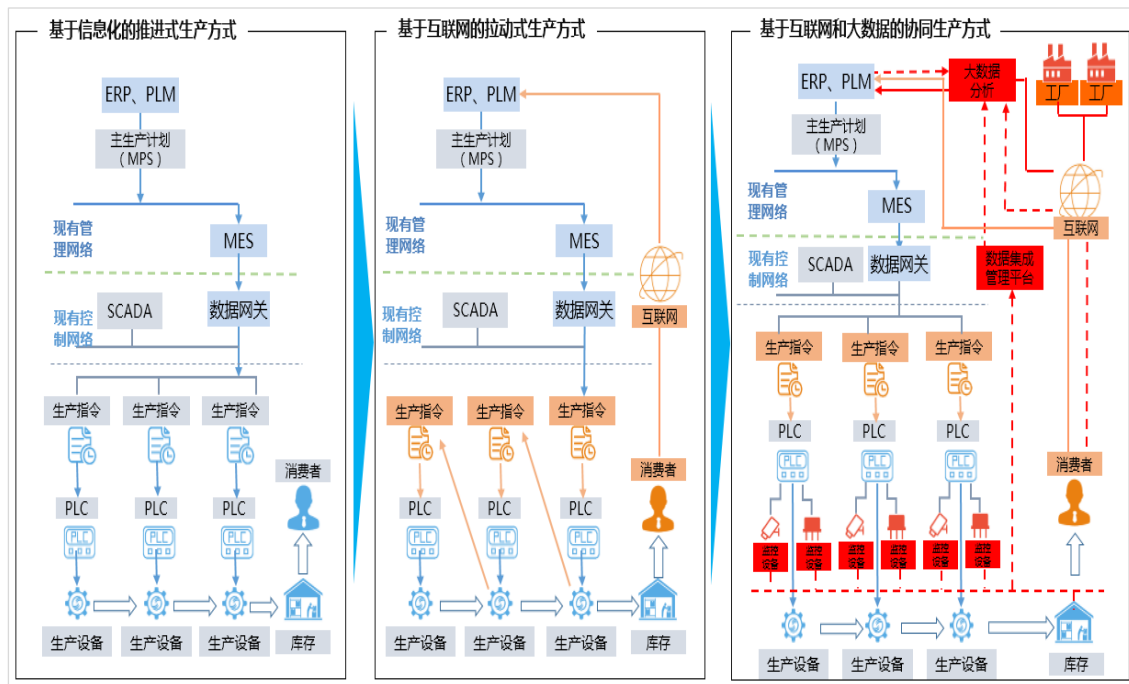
基于信息化的推进式生产方式

ERP、PLM

主生产计划（MPS）

现有管理网络

MES

SCADA

数据网关

现有控制网络

生产指令 生产指令 生产指令

消费者

PLC PLC PLC

PLC PLC PLC

生产设备 生产设备 生产设备 库存

基于互联网的拉动式生产方式

ERP、PLM

主生产计划（MPS）

现有管理网络

MES

SCADA

数据网关

现有控制网络

互联网

生产指令 生产指令 生产指令

消费者

PLC PLC PLC

PLC PLC PLC

生产设备 生产设备 生产设备 库存

基于互联网和大数据的协同生产方式

ERP、PLM

大数据分析

工厂 工厂

主生产计划（MPS）

现有管理网络

MES

互联网

现有控制网络

SCADA

数据网关

数据集成管理平台

生产指令 生产指令 生产指令

PLC PLC PLC

PLC PLC PLC

监控设备 监控设备 监控设备 监控设备 监控设备 监控设备

消费者

生产设备 生产设备 生产设备 库存